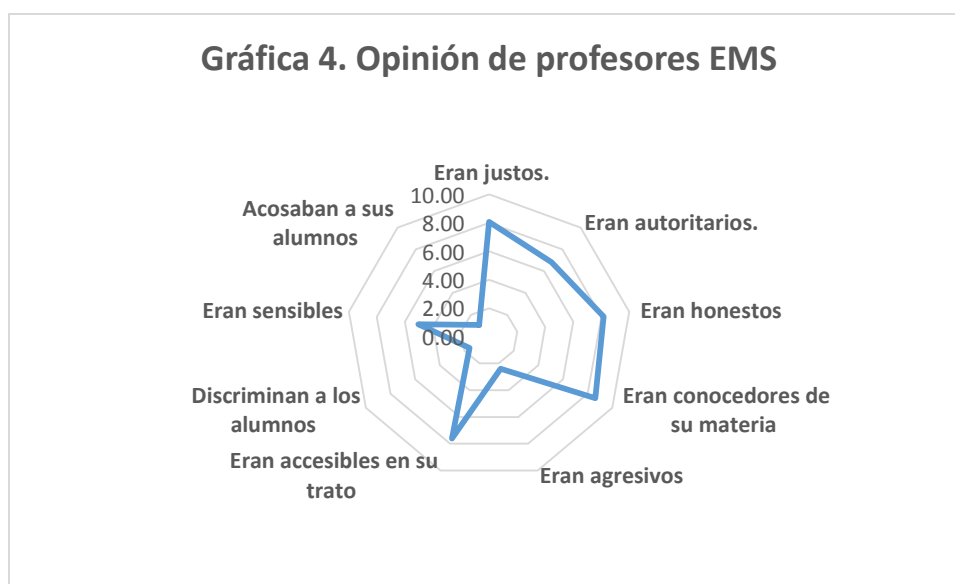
Gráfica 4. Opinión de profesores EMS

Eran justos.

10.00
8.00
6.00
4.00
2.00
0.00

Acosaban a sus alumnos

Eran autoritarios.

Eran sensibles

Eran honestos

Discriminan a los alumnos

Eran conocedores de su materia

Eran accesibles en su trato

Eran agresivos